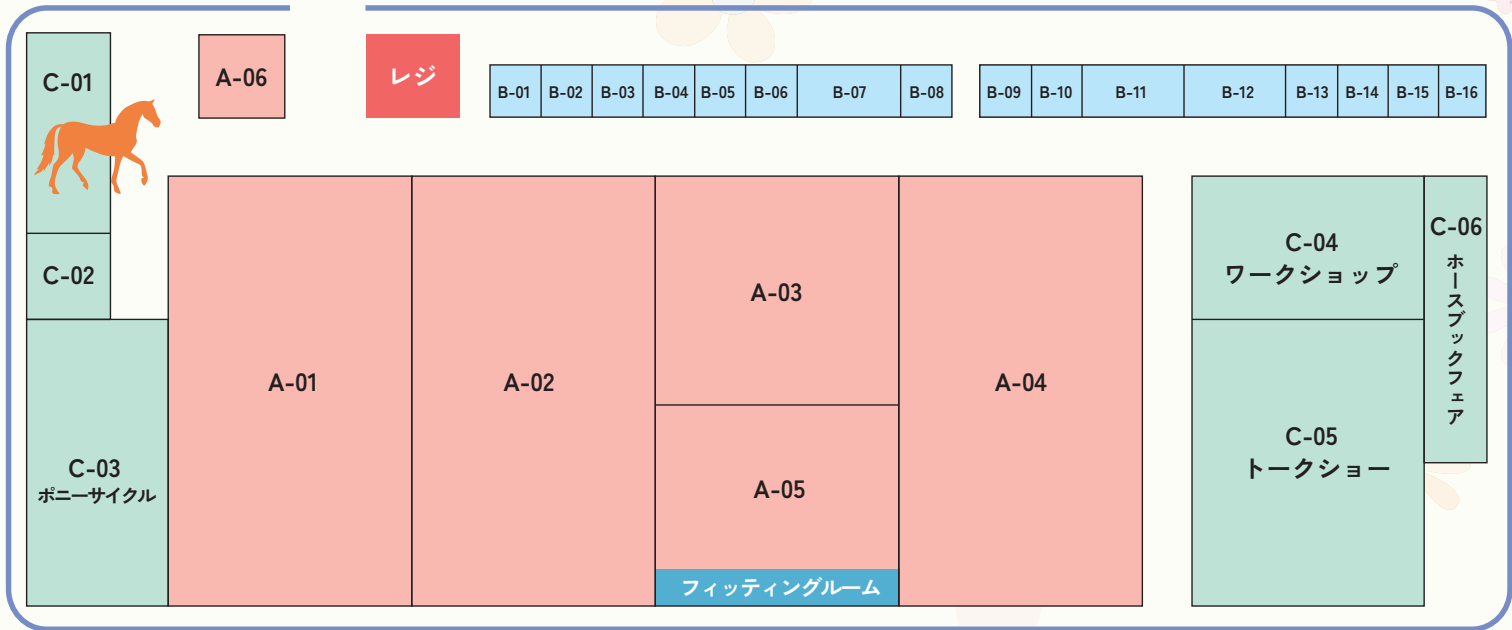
C-01

A-06

レジ

B-01 B-02 B-03 B-04 B-05 B-06 B-07 B-08

B-09 B-10 B-11 B-12 B-13 B-14 B-15 B-16

C-02

A-01

A-02

A-03

A-05

フィッティングルーム

A-04

C-04
ワークショップ

C-06
ホースブックフェア

C-05
トークショー

C-03
ポニーサイクル